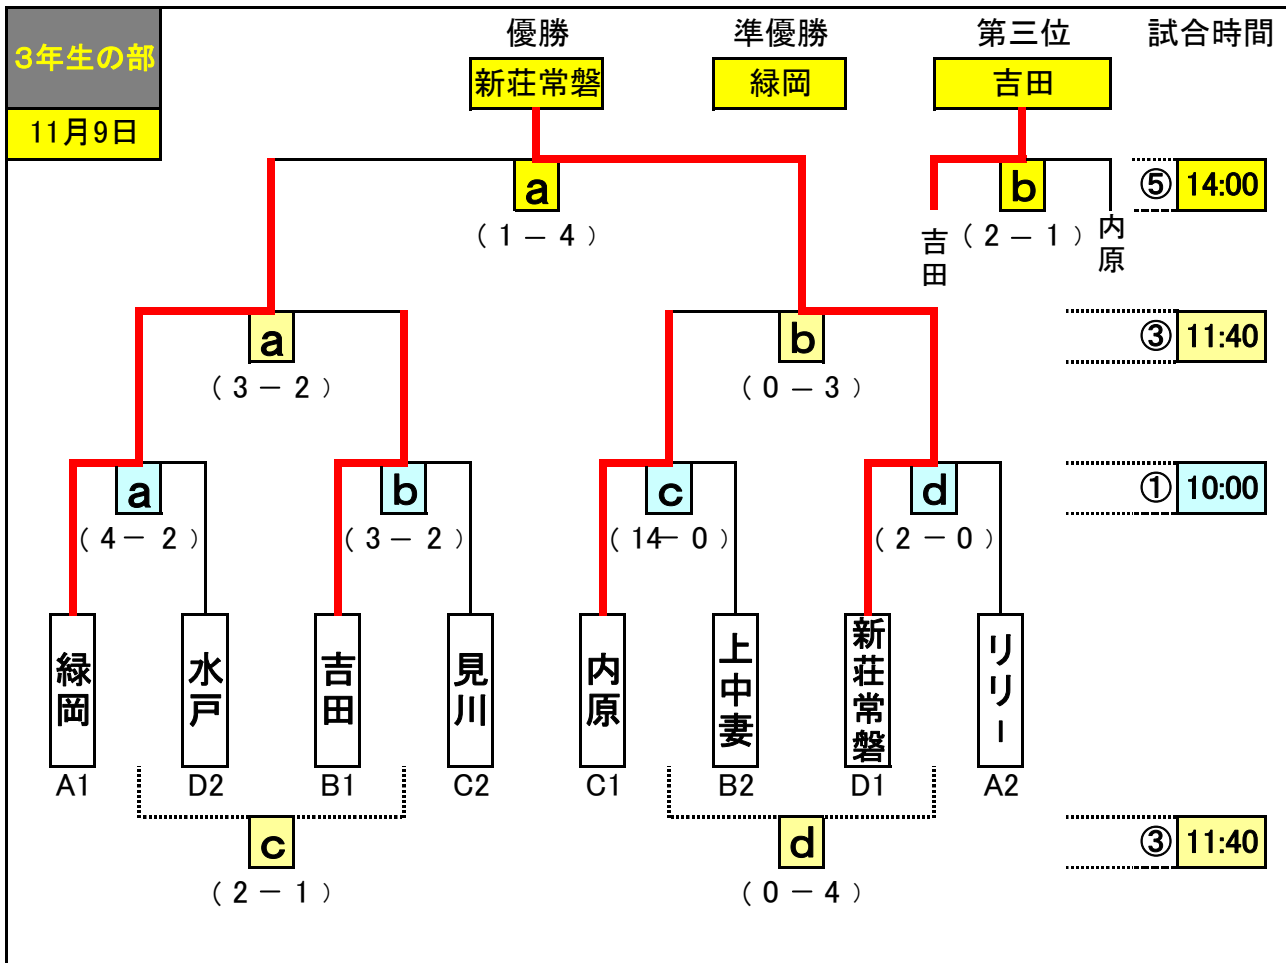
3年生の部

11月9日

優勝
新荘常磐

準優勝
緑岡

第三位
吉田

試合時間

a
（１ ― ４）

b
吉田 （２ ― １） 内原

⑤ 14:00

a
（３ ― ２）

b
（０ ― ３）

③ 11:40

a
（４― ２）

b
（３ ― ２）

c
（14― ０）

d
（２ ― ０）

① 10:00

緑岡
A1

水戸
D2

吉田
B1

見川
C2

内原
C1

上中妻
B2

新荘常磐
D1

リリー
A2

c
（２ ― １）

d
（０ ― ４）

③ 11:40